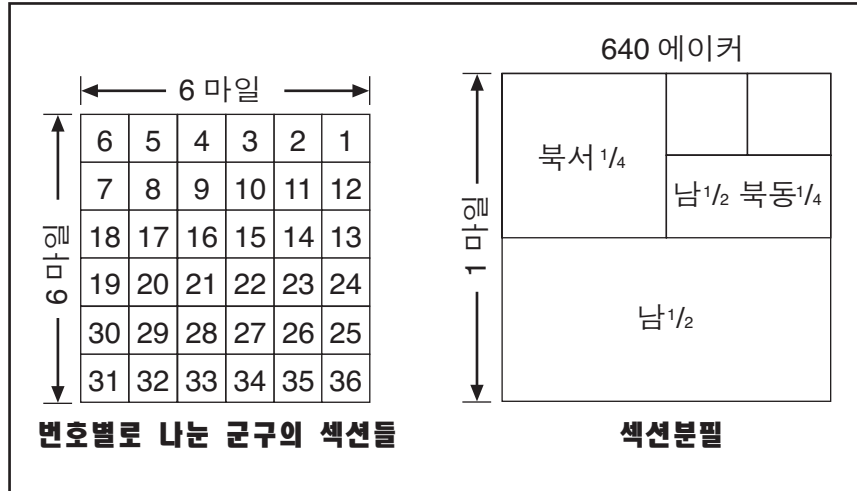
6 마일

6 마일

| 6 | 5 | 4 | 3 | 2 | 1 |
|---|---|---|---|---|---|
| 7 | 8 | 9 | 10 | 11 | 12 |
| 18 | 17 | 16 | 15 | 14 | 13 |
| 19 | 20 | 21 | 22 | 23 | 24 |
| 30 | 29 | 28 | 27 | 26 | 25 |
| 31 | 32 | 33 | 34 | 35 | 36 |

번호별로 나눈 군구의 섹션들

640 에이커

1 마일

북서 $\frac{1}{4}$

남 $\frac{1}{2}$ 북동 $\frac{1}{4}$

남 $\frac{1}{2}$

섹션분필